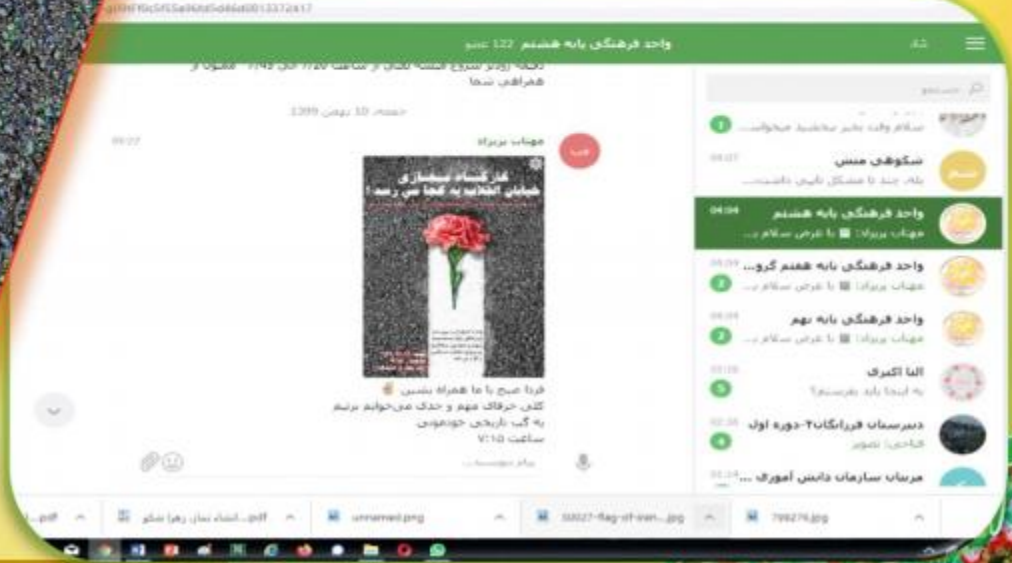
واحد فرهنگی پایه هشتم 122 عضو

شاد

جستجو

سلام وقت بخیر ببخشید میخواست...

شکوهی منش
بله. چند تا مشکل تایپی داشت...
04:07

واحد فرهنگی پایه هشتم
04:04
مهتاب پریزاد: با عرض سلام و...

واحد فرهنگی پایه هفتم گرو...
مهتاب پریزاد: با عرض سلام و...

واحد فرهنگی پایه نهم
مهتاب پریزاد: با عرض سلام و...

النا اکبری
به اینجا باید بفرستم؟

دبیرستان فرزانگان۲-دوره اول
فتاحی: تصویر

مربیان سازمان دانش آموزی ...

دقیقه روزای شروع الشنبه تکالیف از ساعت 7/20 الی 7/45 ... منتظر همراهی شما

جمعه 10 بهمن 1399

مهتاب پریزاد
09:27

فردا صبح با ما همراه بشین
کلی حرفای مهم و جذاب می‌خوایم بزنیم
به گپ تاریخی خودمونی
ساعت 7:15

پیام بنویسید ...

pdf. | انشاء بنان زهرا شکو pdf. | unnamed.png | 50027-flag-of-iran....jpg | 798276.jpg